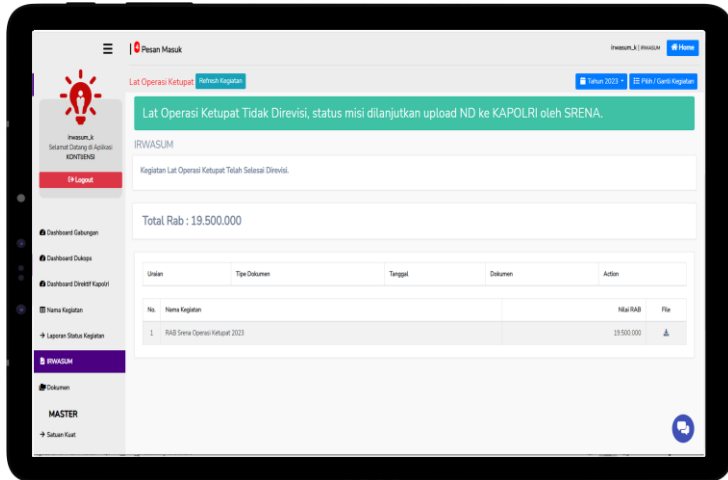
☰ | Pesan Masuk

irwasum_k | IRWASUM Home

irwasum_k
Selamat Datang di Aplikasi
KONTSENSI

Logout

Dashboard Gabungan
Dashboard Dukops
Dashboard Direktif Kapolri
Nama Kegiatan
→ Laporan Status Kegiatan
IRWASUM
Dokumen

MASTER
→ Satuan Kuat

Lat Operasi Ketupat Refresh Kegiatan

Tahun 2023 ▾ Pilih / Ganti Kegiatan

Lat Operasi Ketupat Tidak Direvisi, status misi dilanjutkan upload ND ke KAPOLRI oleh SRENA.

IRWASUM

Kegiatan Lat Operasi Ketupat Telah Selesai Direvisi.

Total Rab : 19.500.000

| Uraian | Tipe Dokumen | Tanggal | Dokumen | Action |
|---|---|---|---|---|

| No. | Nama Kegiatan | Nilai RAB | File |
|---|---|---|---|
| 1 | RAB Srena Operasi Ketupat 2023 | 19.500.000 | |